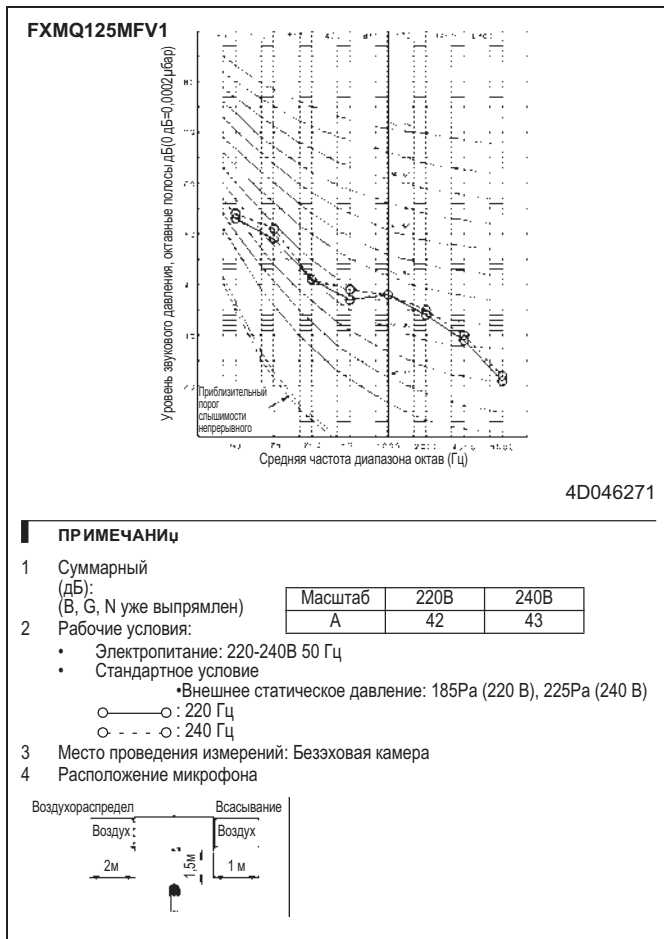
FXMQ125MFV1

Уровень звукового давления, октавные полосы дБ(0 дБ=0,0002 µбар)

Приблизительный порог слышимости непрерывного

Средняя частота диапазона октав (Гц)

4D046271

ПРИМЕЧАНИџ

1 Суммарный (дБ): (B, G, N уже выпрямлен)

| Масштаб | 220В | 240В |
|---|---|---|
| A | 42 | 43 |

2 Рабочие условия:
• Электропитание: 220-240В 50 Гц
• Стандартное условие
•Внешнее статическое давление: 185Pa (220 В), 225Pa (240 В)
: 220 Гц
: 240 Гц
3 Место проведения измерений: Безэховая камера
4 Расположение микрофона

Воздухораспредел
Воздух
Всасывание
Воздух
2м
1,5м
1 м